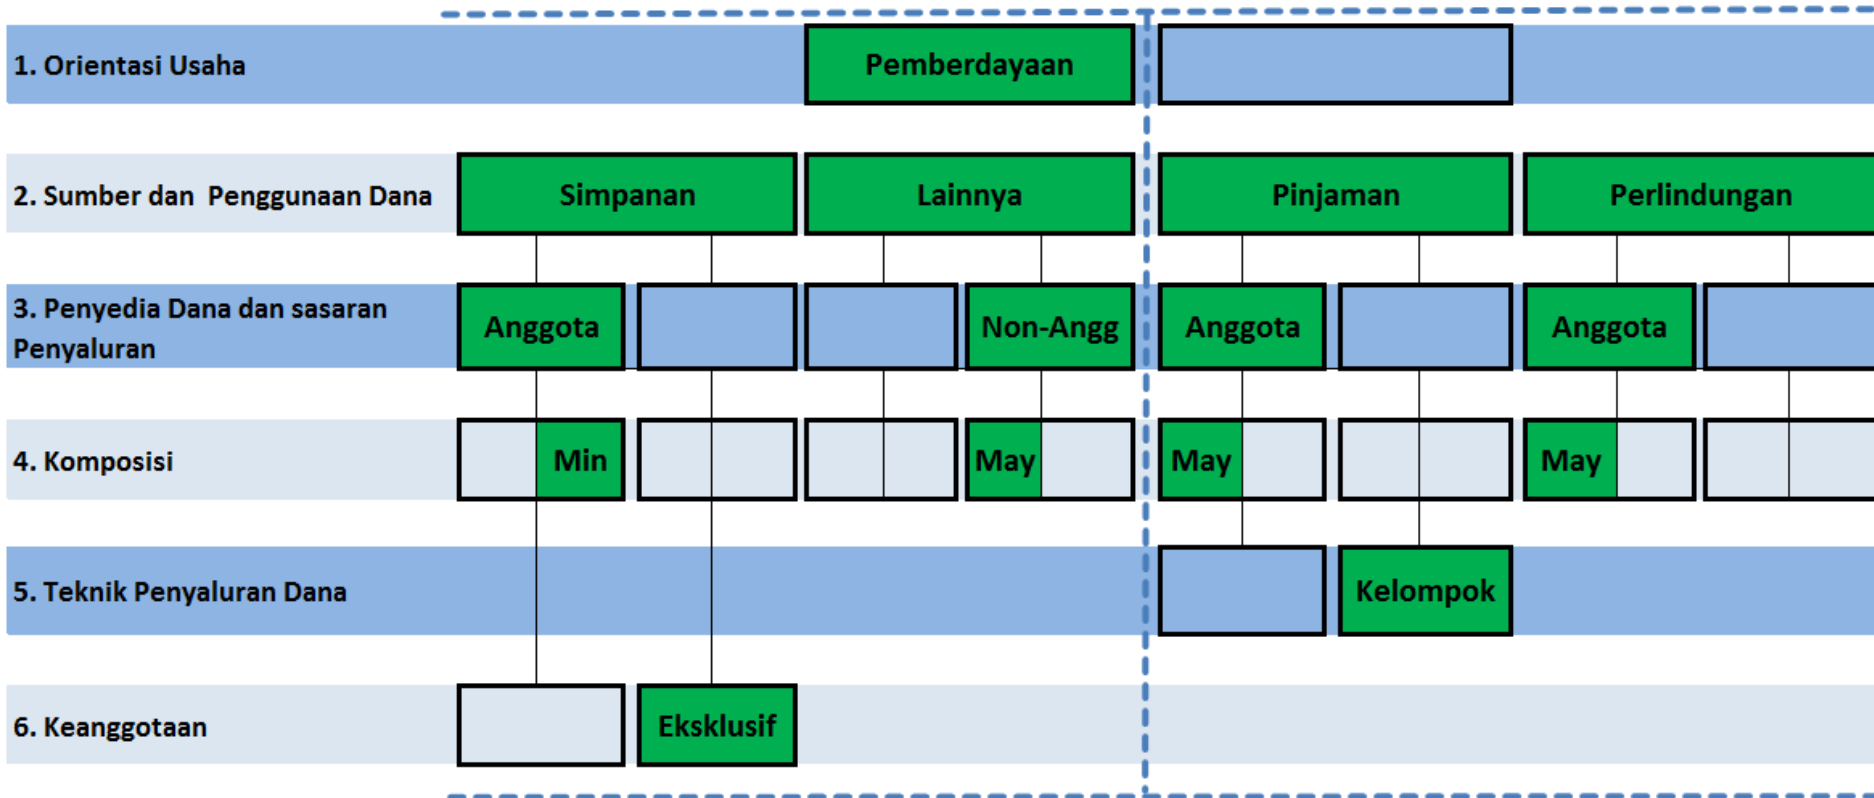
1. Orientasi Usaha

Pemberdayaan

2. Sumber dan Penggunaan Dana

Simpanan

Lainnya

Pinjaman

Perlindungan

3. Penyedia Dana dan sasaran Penyaluran

Anggota

Non-Angg

Anggota

Anggota

4. Komposisi

Min

May

May

May

5. Teknik Penyaluran Dana

Kelompok

6. Keanggotaan

Eksklusif